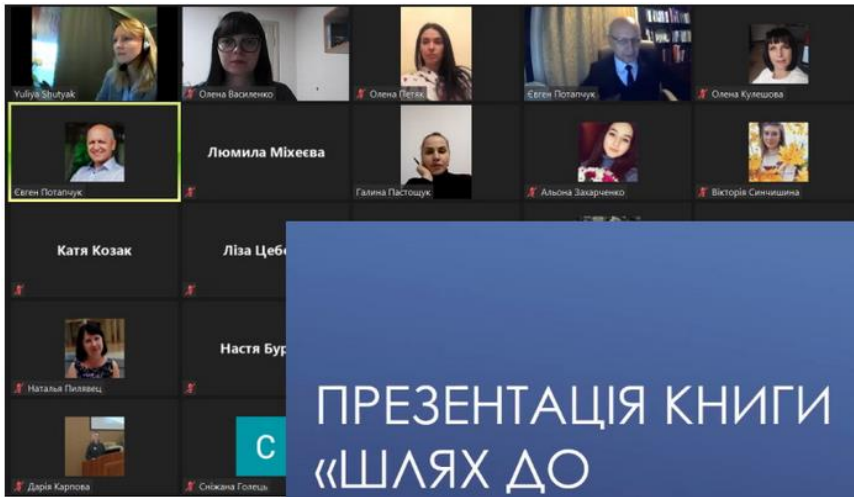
Yuliya Shutyak
Олена Василенко
Олена Петяк
Євген Потапчук
Олена Кулешова
Євген Потапчук
Люмила Міхеєва
Галина Пастощук
Альона Захарченко
Вікторія Синчишина
Катя Козак
Ліза Цебе
Наталья Пилявец
Настя Бур
Дарія Карпова
C
Сніжана Голець

ПРЕЗЕНТАЦІЯ КНИГИ «ШЛЯХ ДО